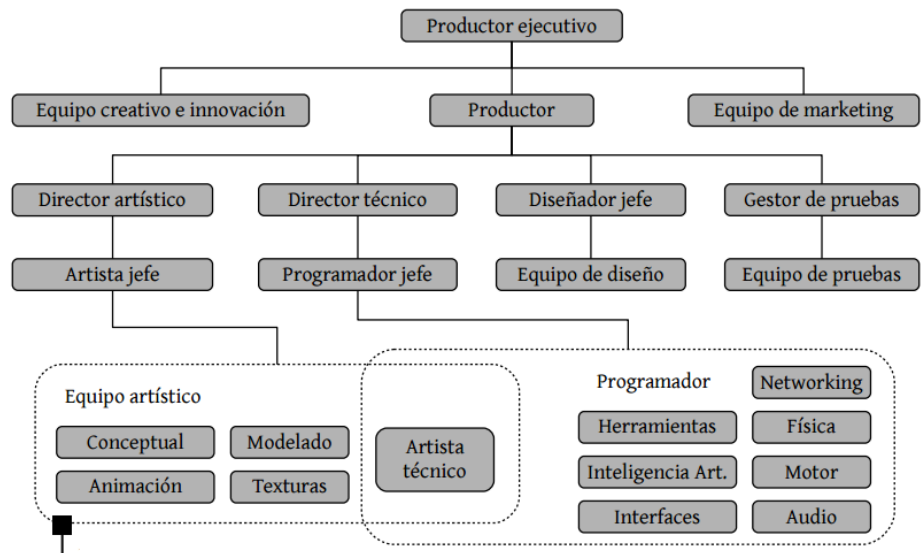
Productor ejecutivo

Equipo creativo e innovación

Productor

Equipo de marketing

Director artístico

Director técnico

Diseñador jefe

Gestor de pruebas

Artista jefe

Programador jefe

Equipo de diseño

Equipo de pruebas

Equipo artístico

Conceptual

Modelado

Animación

Texturas

Artista técnico

Programador

Networking

Herramientas

Física

Inteligencia Art.

Motor

Interfaces

Audio